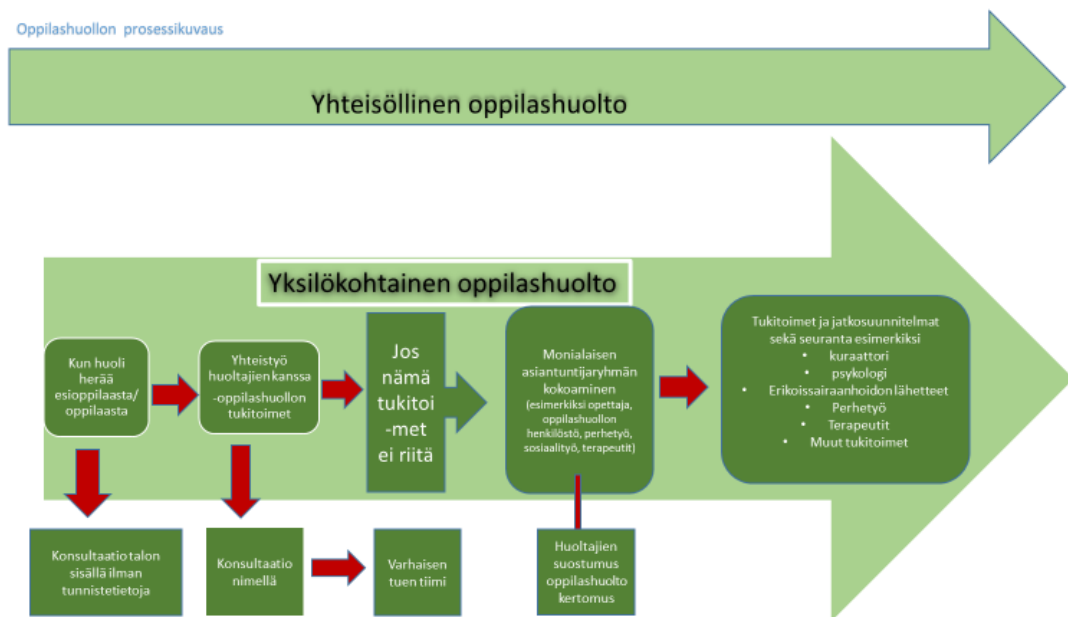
Oppilashuollon prosessikuvaus

Yhteisöllinen oppilashuolto

Yksilökohtainen oppilashuolto

Kun huoli herää esioppilaasta/ oppilaasta

Yhteistyö huoltajien kanssa -oppilashuollon tukitoimet

Jos nämä tukitoi -met ei riitä

Monialaisen asiantuntijaryhmän kokoaminen (esimerkiksi opettaja, oppilashuollon henkilöstö, perhetyö, sosiaalityö, terapeutit)

Tukitoimet ja jatkosuunnitelmat sekä seuranta esimerkiksi
• kuraattori
• psykologi
• Erikoissairaanhoidon lähetteet
• Perhetyö
• Terapeutit
• Muut tukitoimet

Konsultaatio talon sisällä ilman tunnistetietoja

Konsultaatio nimellä

Varhaisen tuen tiimi

Huoltajien suostumus oppilashuolto kertomus